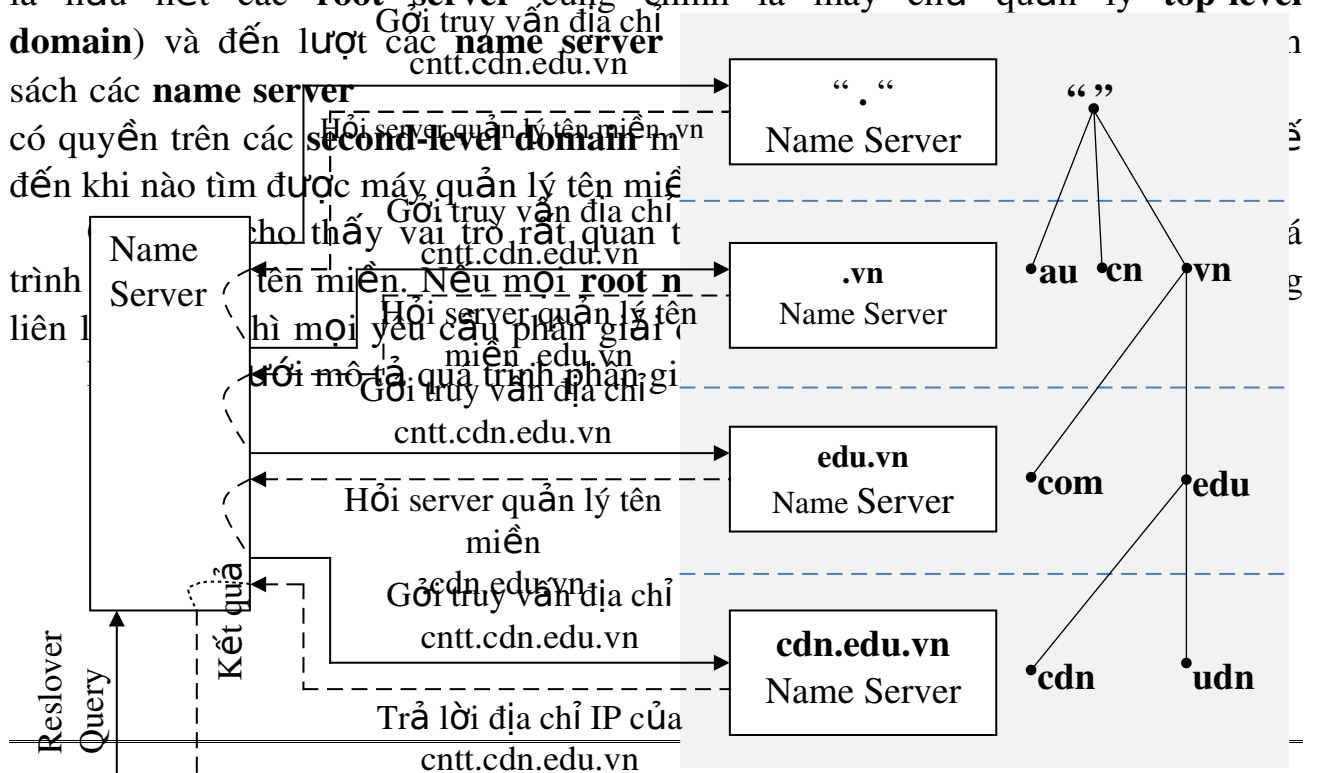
là hầu hết các **root server** cũng chính là máy chủ quản lý **top-level domain**) và đến lượt các **name server** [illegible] sách các **name server** có quyền trên các **second-level domain** m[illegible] đến khi nào tìm được máy quản lý tên miề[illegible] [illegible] cho thấy vai trò rất quan t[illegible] trình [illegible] tên miền. Nếu mọi **root n**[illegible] liên l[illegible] thì mọi yêu cầu phân giải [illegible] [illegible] ưới mô tả quá trình phân gi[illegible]

Gởi truy vấn địa chỉ cntt.cdn.edu.vn

“ . “
Name Server

Hỏi server quản lý tên miền vn

Name Server

Gởi truy vấn địa chỉ cntt.cdn.edu.vn

.vn
Name Server

Hỏi server quản lý tên miền edu.vn

Gởi truy vấn địa chỉ cntt.cdn.edu.vn

edu.vn
Name Server

Hỏi server quản lý tên miền cdn.edu.vn

Gởi truy vấn địa chỉ cntt.cdn.edu.vn

cdn.edu.vn
Name Server

Trả lời địa chỉ IP của cntt.cdn.edu.vn

Reslover Query

Kết quả

“ ”
au
cn
vn
com
edu
cdn
udn